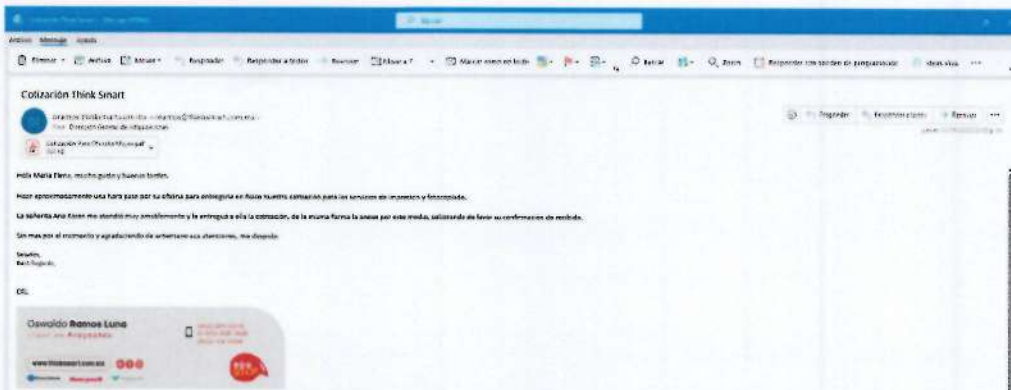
Archivo Mensaje Ayuda

Eliminar Archivar Mover Responder Responder a todos Reenviar Marcar como no leído Buscar Zoom

Cotización Think Smart

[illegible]
Para: Dirección General de Adquisiciones

Cotización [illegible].pdf

Hola María Elena, mucho gusto y buenas tardes.

Hace aproximadamente una hora pase por su oficina para entregarle en físico nuestra cotización para los servicios de impresoras y fotocopiado.

La señorita Ana Karen me atendió muy amablemente y le entregué a ella la cotización, de la misma forma la anexo por este medio, solicitando de favor su confirmación de recibido.

Sin mas por el momento y agradeciendo de antemano sus atenciones, me despido.

Saludos,
Best Regards,

DS.

Oswaldo Ramos Luna
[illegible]

www.thinksmart.com.mx

Responder Responder a todos Reenviar